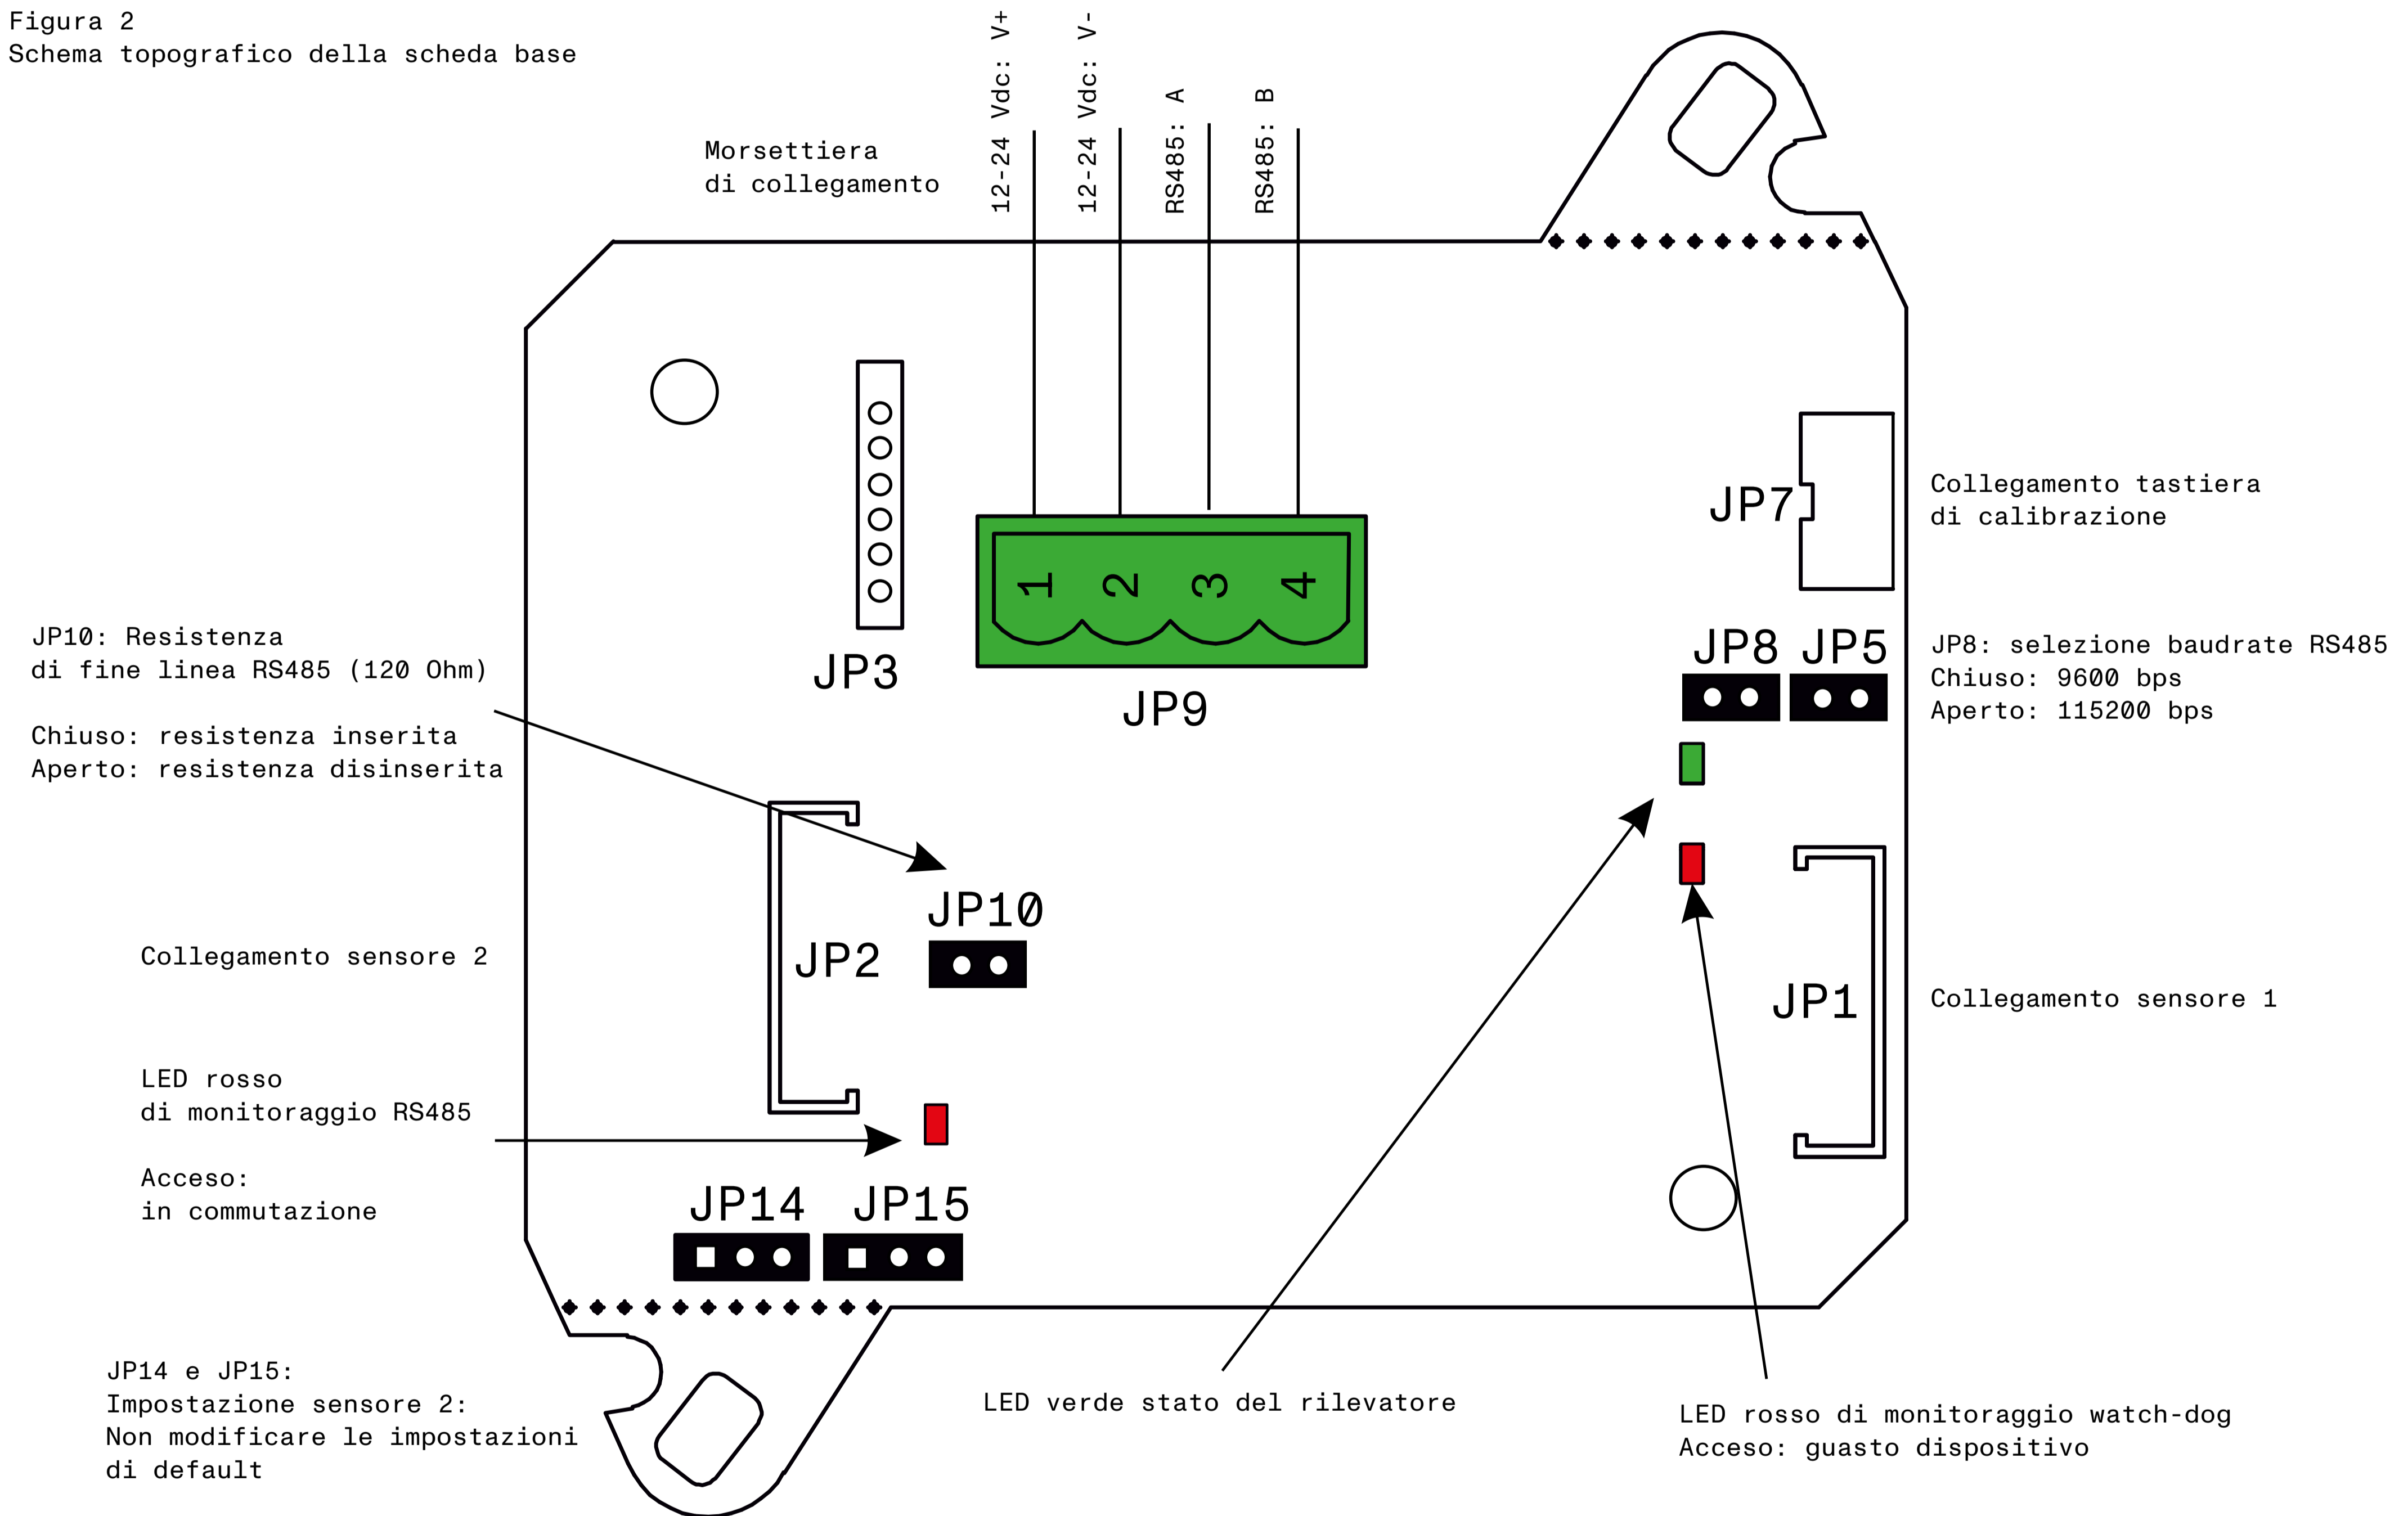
Figura 2
Schema topografico della scheda base

Morsettiera
di collegamento

12-24 Vdc: V+

12-24 Vdc: V-

RS485: A

RS485: B

1 2 3 4

JP9

JP3

JP7

Collegamento tastiera
di calibrazione

JP8 JP5

JP8: selezione baudrate RS485
Chiuso: 9600 bps
Aperto: 115200 bps

JP10: Resistenza
di fine linea RS485 (120 Ohm)

Chiuso: resistenza inserita
Aperto: resistenza disinserita

JP10

JP2

Collegamento sensore 2

JP1

Collegamento sensore 1

LED rosso
di monitoraggio RS485

Acceso:
in commutazione

JP14 JP15

JP14 e JP15:
Impostazione sensore 2:
Non modificare le impostazioni
di default

LED verde stato del rilevatore

LED rosso di monitoraggio watch-dog
Acceso: guasto dispositivo